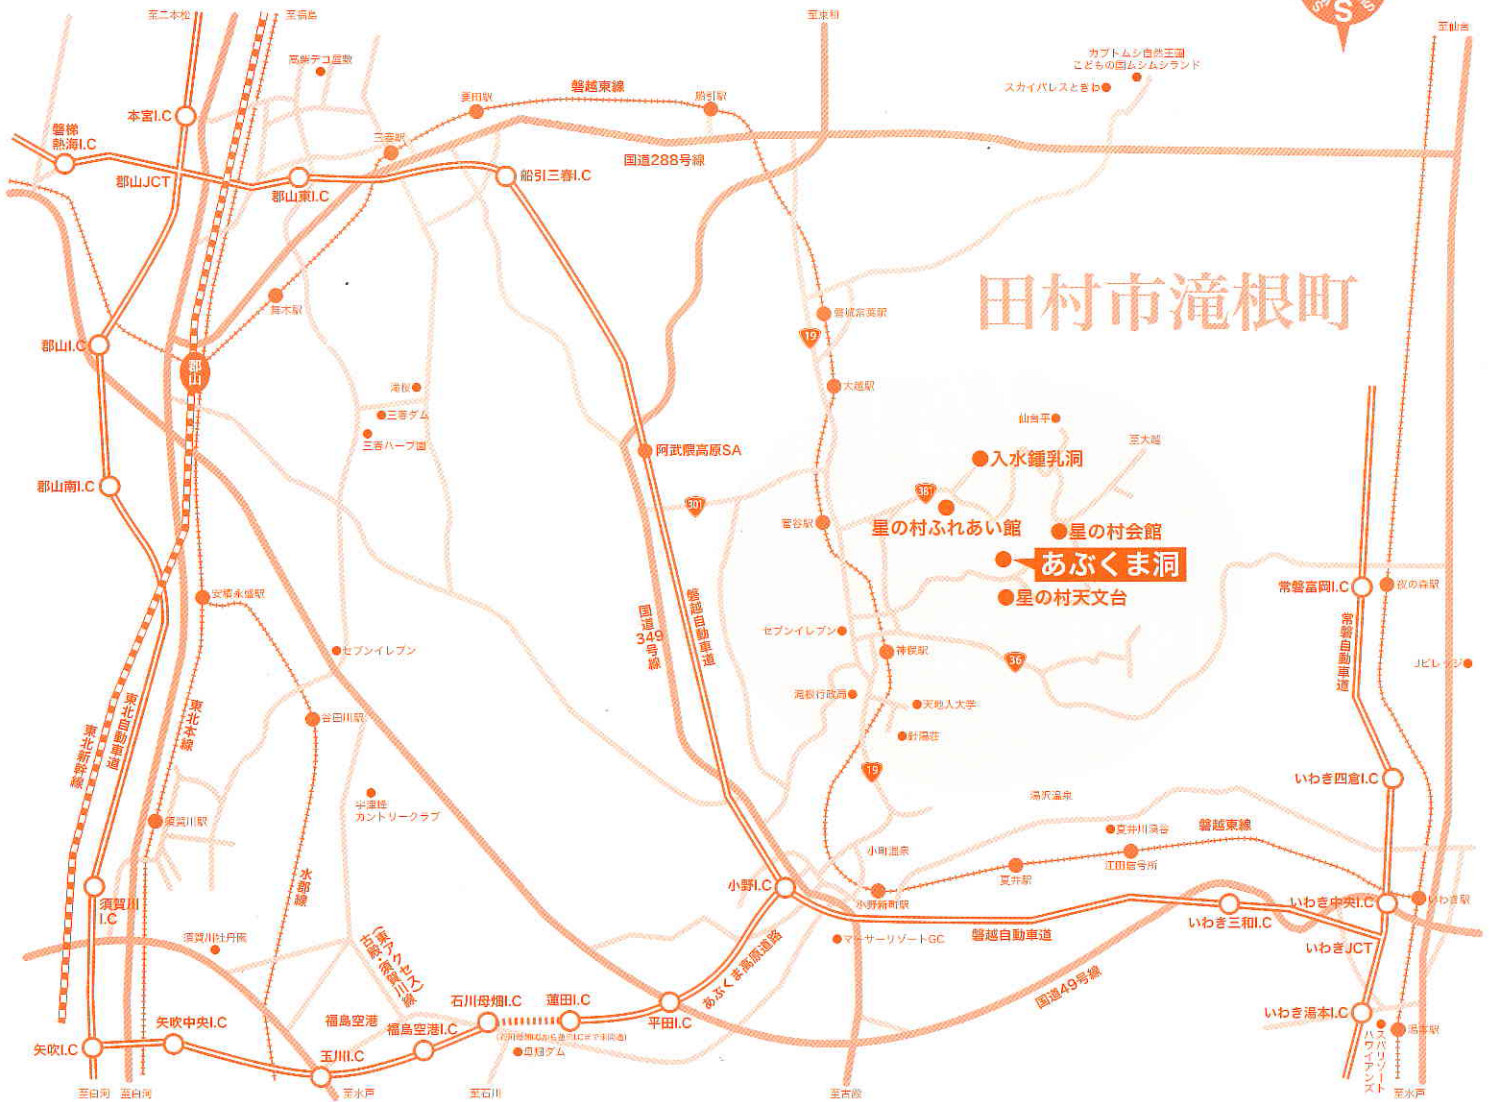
至二本松
至福島
至東和
至山舎
S
高柴デコ屋敷
カブトムシ自然王国 こどもの国ムシムシランド
スカイパレスときわ
要田駅
磐越東線
船引駅
本宮I.C
磐梯熱海I.C
三春駅
国道288号線
郡山JCT
郡山東I.C
船引三春I.C
田村市滝根町
舞木駅
磐城常葉駅
19
郡山I.C
郡山
大越駅
滝桜
三春ダム
仙台平
三春ハーブ園
至大越
阿武隈高原SA
入水鍾乳洞
郡山南I.C
381
301
菅谷駅
星の村ふれあい館
星の村会館
あぶくま洞
星の村天文台
常磐富岡I.C
夜の森駅
安積永盛駅
国道349号線
磐越自動車道
セブンイレブン
常磐自動車道
セブンイレブン
神俣駅
36
Jビレッジ
滝根行政局
天地人大学
東北自動車道
東北本線
東北新幹線
谷田川駅
針道荘
19
いわき四倉I.C
湯沢温泉
宇津峰カントリークラブ
須賀川駅
夏井川渓谷
磐越東線
小野新町温泉
江田信号所
水郡線
夏井駅
小野I.C
小野新町駅
いわき中央I.C
いわき駅
須賀川I.C
いわき三和I.C
マーサーリゾートGC
磐越自動車道
いわきJCT
須賀川牡丹園
(東アクセス) 古殿・須賀川線
あぶくま高原道路
国道49号線
石川母畑I.C
蓮田I.C
いわき湯本I.C
矢吹中央I.C
福島空港
平田I.C
湯本駅
矢吹I.C
福島空港I.C
(石川母畑I.Cから蓮田I.Cまで未開通)
玉川I.C
母畑ダム
スパリゾートハワイアンズ
至白河
至白河
至水戸
至石川
至古殿
至水戸